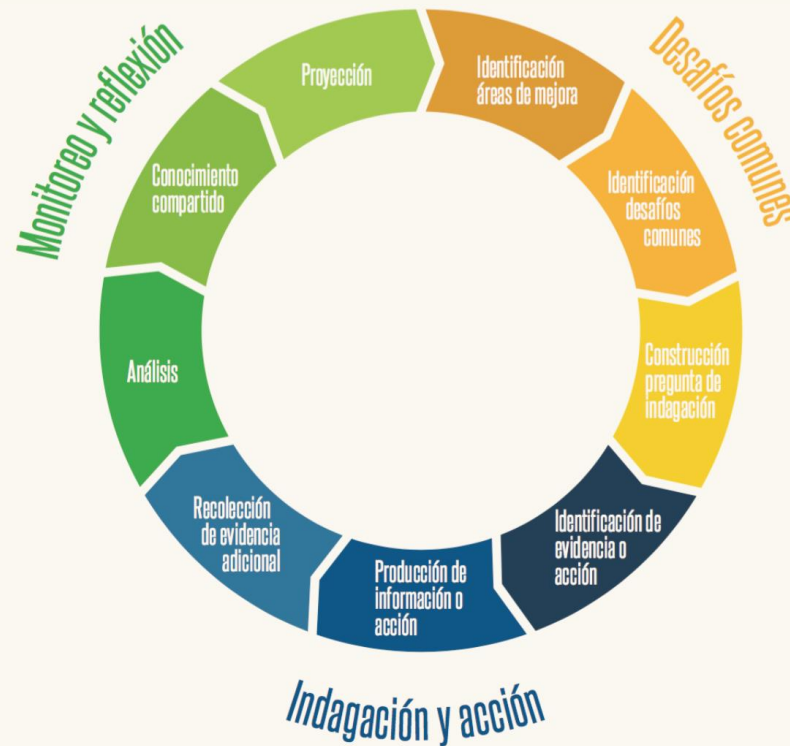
Monitoreo y reflexión

Desafíos comunes

Proyección

Identificación áreas de mejora

Identificación desafíos comunes

Construcción pregunta de indagación

Identificación de evidencia o acción

Producción de información o acción

Recolección de evidencia adicional

Análisis

Conocimiento compartido

Indagación y acción